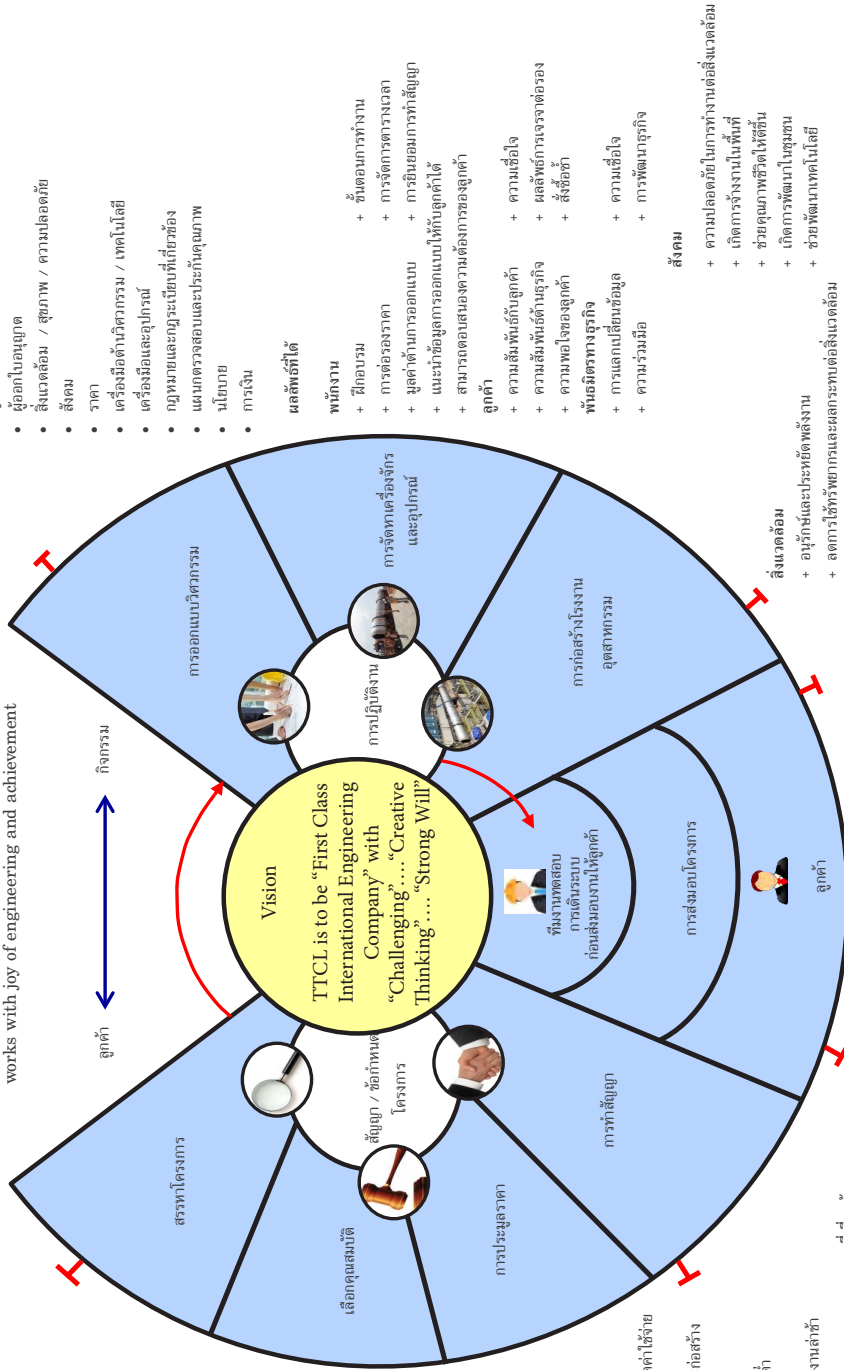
works with joy of engineering and achievement

ลูกค้า

กิจกรรม

Vision

TTCL is to be "First Class International Engineering Company" with "Challenging"…"Creative Thinking"… "Strong Will"

สรรหาโครงการ

เลือกคุณสมบัติ

การประมูลราคา

การทำสัญญา

สัญญา / ข้อกำหนดโครงการ

การออกแบบวิศวกรรม

การจัดหาเครื่องจักรและอุปกรณ์

การปฏิบัติงาน

การก่อสร้างโรงงานอุตสาหกรรม

ทีมงานทดสอบการเดินระบบก่อนส่งมอบงานให้ลูกค้า

การส่งมอบโครงการ

ลูกค้า

• ผู้ออกใบอนุญาต
• สิ่งแวดล้อม / สุขภาพ / ความปลอดภัย
• สังคม
• ราคา
• เครื่องมือด้านวิศวกรรม / เทคโนโลยี
• เครื่องมือและอุปกรณ์
• กฎหมายและกฎระเบียบที่เกี่ยวข้อง
• แผนการตรวจสอบและประกันคุณภาพ
• นโยบาย
• การเงิน

ผลลัพธ์ที่ได้

พนักงาน
+ ฝึกอบรม + ขั้นตอนการทำงาน
+ การต่อรองราคา + การจัดการตารางเวลา
+ มูลค่าด้านการออกแบบ + การยินยอมการทำสัญญา
+ แนะนำข้อมูลการออกแบบให้กับลูกค้าได้
+ สามารถตอบสนองความต้องการของลูกค้า

ลูกค้า
+ ความสัมพันธ์กับลูกค้า + ความเชื่อใจ
+ ความสัมพันธ์ด้านธุรกิจ + ผลลัพธ์การเจรจาต่อรอง
+ ความพอใจของลูกค้า + สั่งซื้อซ้ำ

พันธมิตรทางธุรกิจ
+ การแลกเปลี่ยนข้อมูล + ความเชื่อใจ
+ ความร่วมมือ + การพัฒนาธุรกิจ

สิ่งแวดล้อม
+ อนุรักษ์และประหยัดพลังงาน
+ ลดการใช้ทรัพยากรและผลกระทบต่อสิ่งแวดล้อม

สังคม
+ ความปลอดภัยในการทำงานต่อสิ่งแวดล้อม
+ เกิดการจ้างงานในพื้นที่
+ ช่วยคุณภาพชีวิตให้ดีขึ้น
+ เกิดการพัฒนาในชุมชน
+ ช่วยพัฒนาเทคโนโลยี

ค่าใช้จ่าย
ก่อสร้าง
ำ
งานล่าช้า